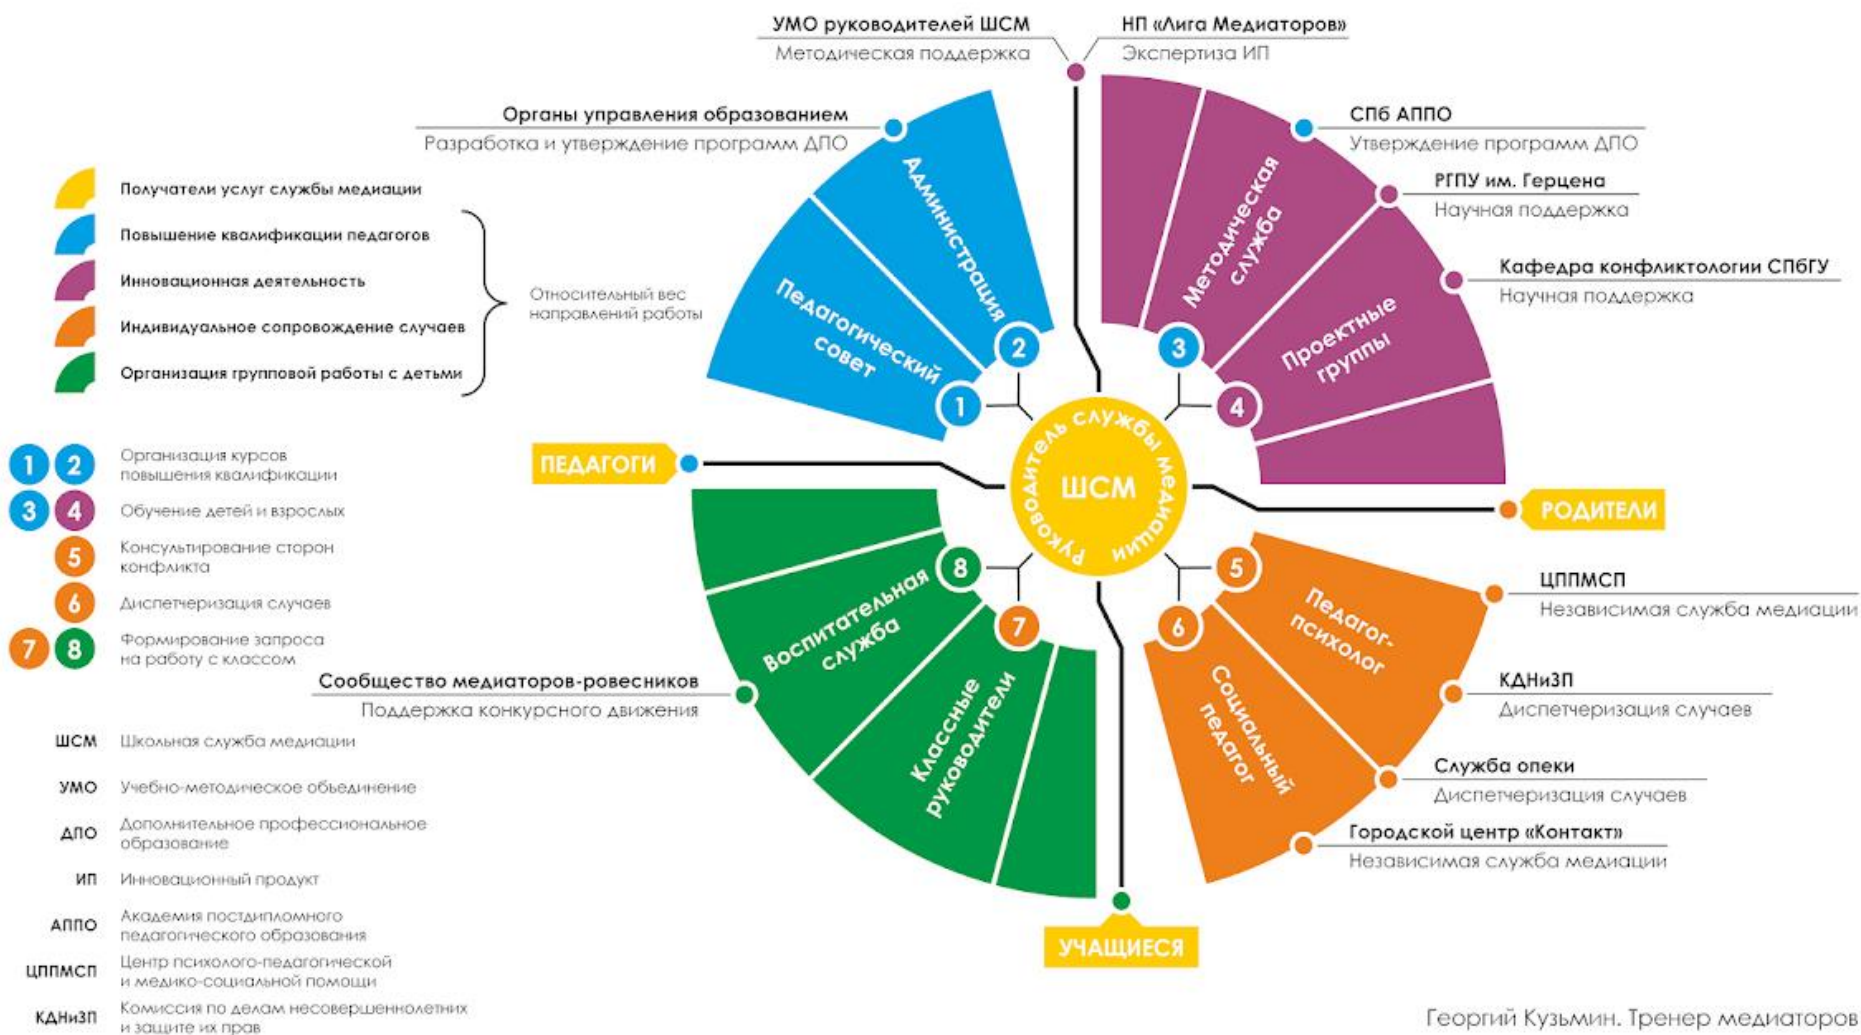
УМО руководителей ШСМ
Методическая поддержка

НП «Лига Медиаторов»
Экспертиза ИП

Органы управления образованием
Разработка и утверждение программ ДПО

СПб АППО
Утверждение программ ДПО

РГПУ им. Герцена
Научная поддержка

Кафедра конфликтологии СПбГУ
Научная поддержка

Получатели услуг службы медиации
Повышение квалификации педагогов
Инновационная деятельность
Индивидуальное сопровождение случаев
Организация групповой работы с детьми

Относительный вес направлений работы

Администрация
Педагогический совет
Методическая служба
Проектные группы

2
1
3
4

Руководитель службы медиации
ШСМ

ПЕДАГОГИ
РОДИТЕЛИ

1 2 Организация курсов повышения квалификации
3 4 Обучение детей и взрослых
5 Консультирование сторон конфликта
6 Диспетчеризация случаев
7 8 Формирование запроса на работу с классом

8
7
5
6

Воспитательная служба
Классные руководители
Педагог-психолог
Социальный педагог

ЦППМСП
Независимая служба медиации

КДНиЗП
Диспетчеризация случаев

Служба опеки
Диспетчеризация случаев

Городской центр «Контакт»
Независимая служба медиации

Сообщество медиаторов-ровесников
Поддержка конкурсного движения

УЧАЩИЕСЯ

ШСМ Школьная служба медиации
УМО Учебно-методическое объединение
ДПО Дополнительное профессиональное образование
ИП Инновационный продукт
АППО Академия постдипломного педагогического образования
ЦППМСП Центр психолого-педагогической и медико-социальной помощи
КДНиЗП Комиссия по делам несовершеннолетних и защите их прав

Георгий Кузьмин. Тренер медиаторов